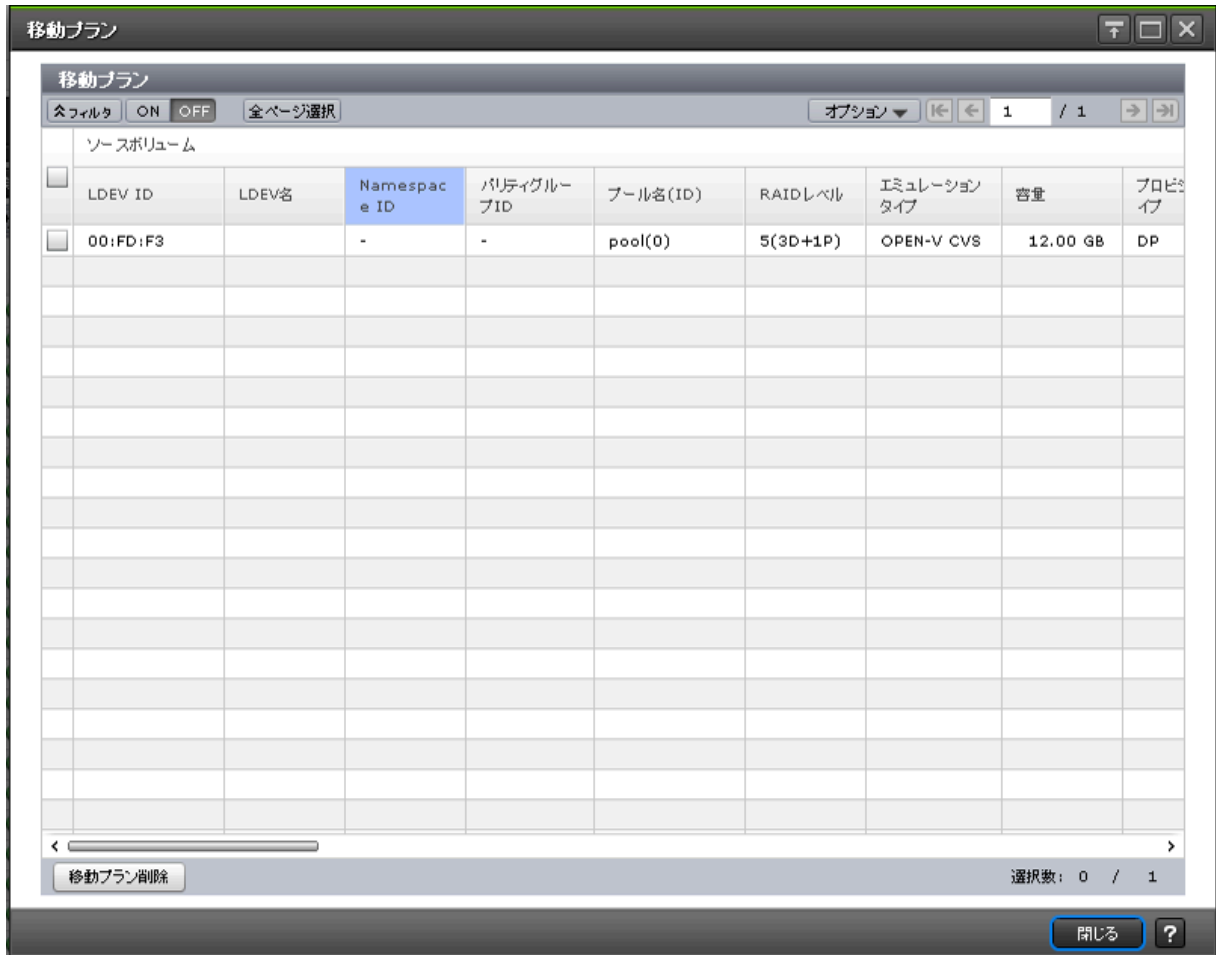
移動プラン

移動プラン

フィルタ ON OFF 全ページ選択 オプション 1 / 1

ソースボリューム

| | LDEV ID | LDEV名 | Namespace ID | パリティグループID | プール名(ID) | RAIDレベル | エミュレーションタイプ | 容量 | プロビジ イプ |
|---|---|---|---|---|---|---|---|---|---|
| | 00:FD:F3 | | - | - | pool(0) | 5(3D+1P) | OPEN-V CVS | 12.00 GB | DP |

移動プラン削除

選択数: 0 / 1

閉じる ?